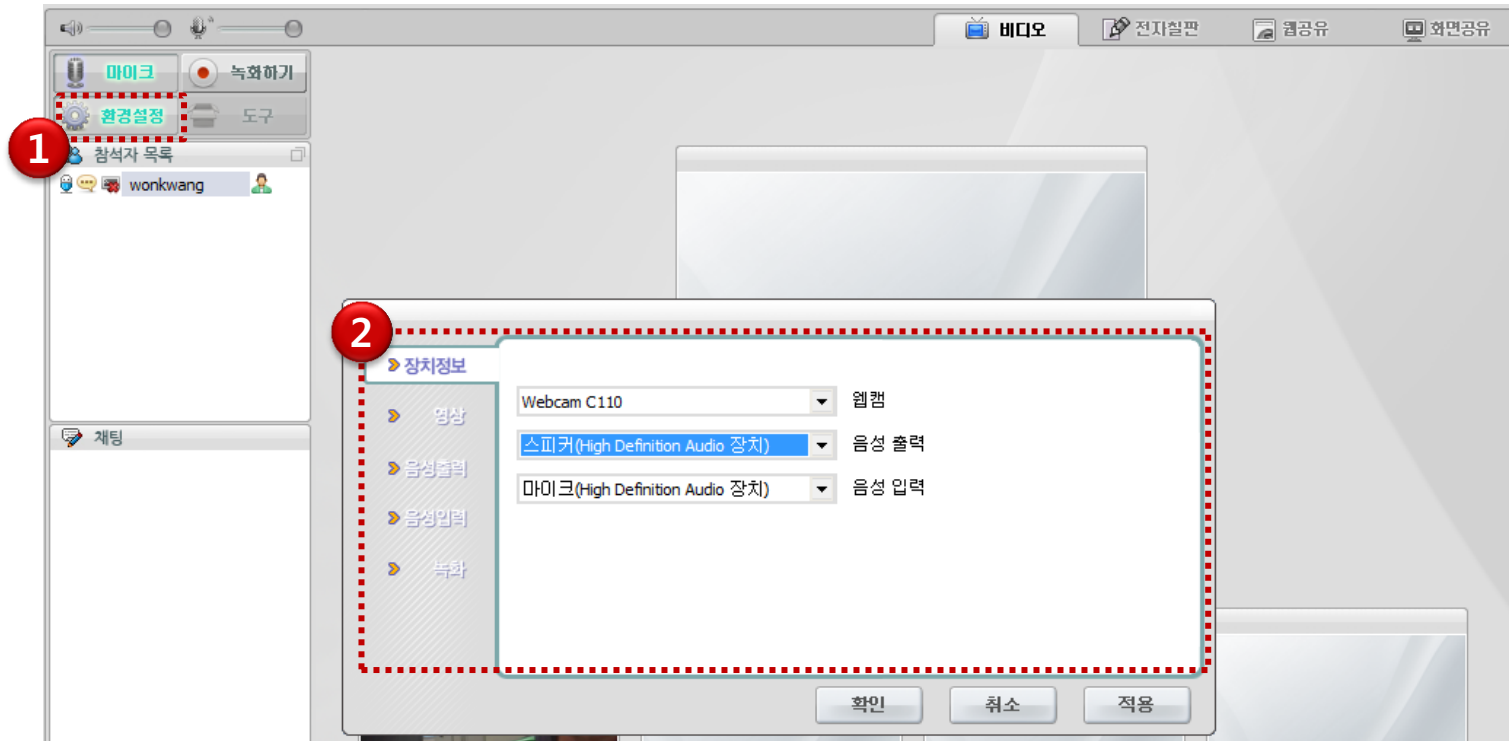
비디오 전자칠판 웹공유 화면공유

마이크 녹화하기
환경설정 도구

1

참석자 목록
wonkwang

채팅

2

장치정보
영상
음성출력
음성입력
녹화

Webcam C110 웹캠
스피커(High Definition Audio 장치) 음성 출력
마이크(High Definition Audio 장치) 음성 입력

확인 취소 적용